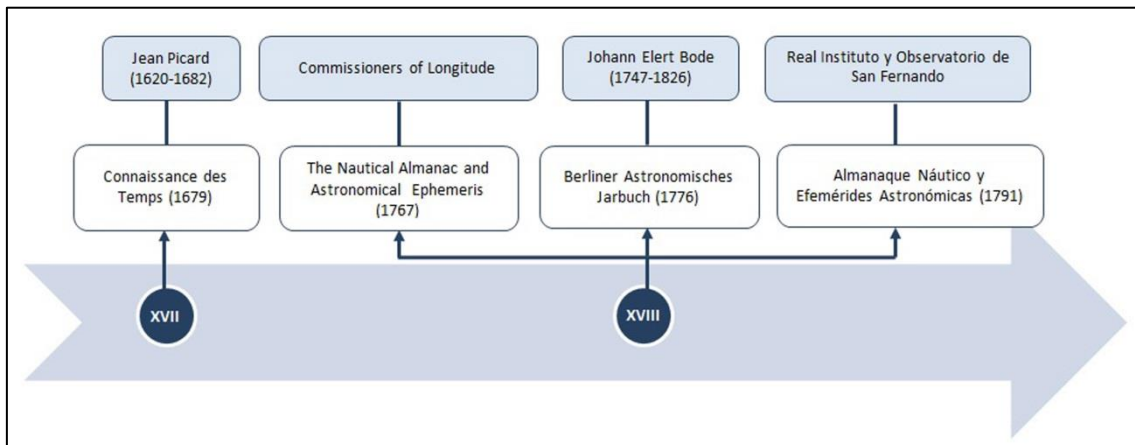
Jean Picard (1620-1682)

Commissioners of Longitude

Johann Elert Bode (1747-1826)

Real Instituto y Observatorio de San Fernando

Connaissance des Temps (1679)

The Nautical Almanac and Astronomical Ephemeris (1767)

Berliner Astronomisches Jarbuch (1776)

Almanaque Náutico y Efemérides Astronómicas (1791)

XVII

XVIII